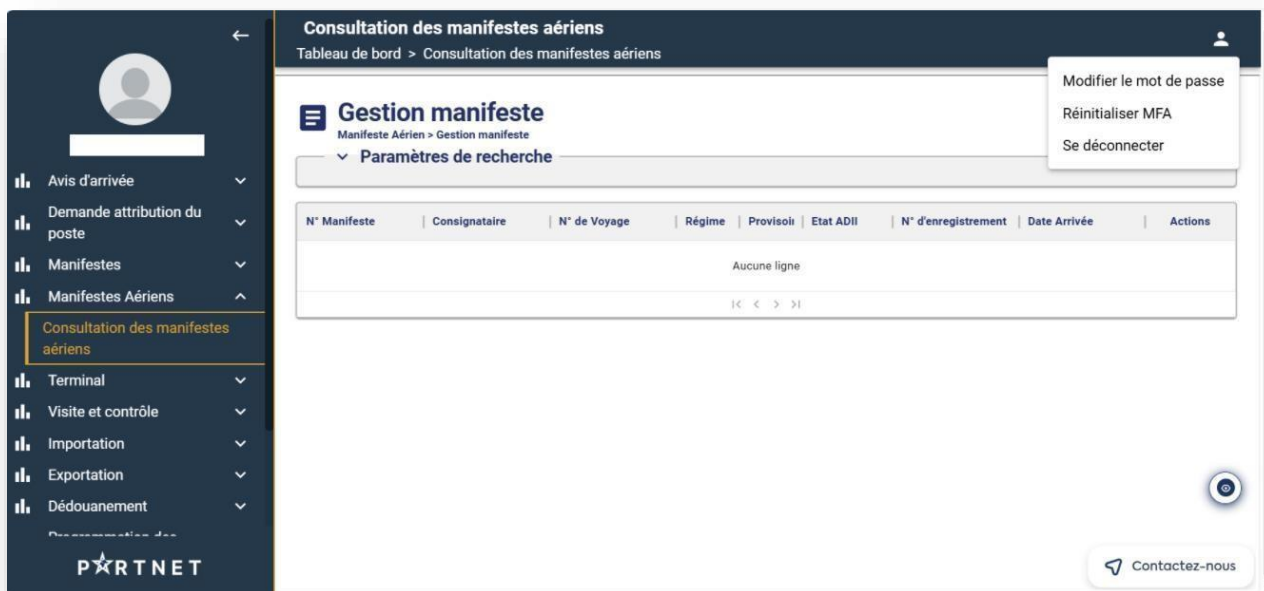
Avis d'arrivée

Demande attribution du poste

Manifestes

Manifestes Aériens

Consultation des manifestes aériens

Terminal

Visite et contrôle

Importation

Exportation

Dédouanement

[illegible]

PARTNET

Consultation des manifestes aériens

Tableau de bord > Consultation des manifestes aériens

Modifier le mot de passe

Réinitialiser MFA

Se déconnecter

Gestion manifeste

Manifeste Aérien > Gestion manifeste

Paramètres de recherche

| N° Manifeste | Consignataire | N° de Voyage | Régime | Provisoi | Etat ADII | N° d'enregistrement | Date Arrivée | Actions |
|---|---|---|---|---|---|---|---|---|
| Aucune ligne | | | | | | | | |

Contactez-nous